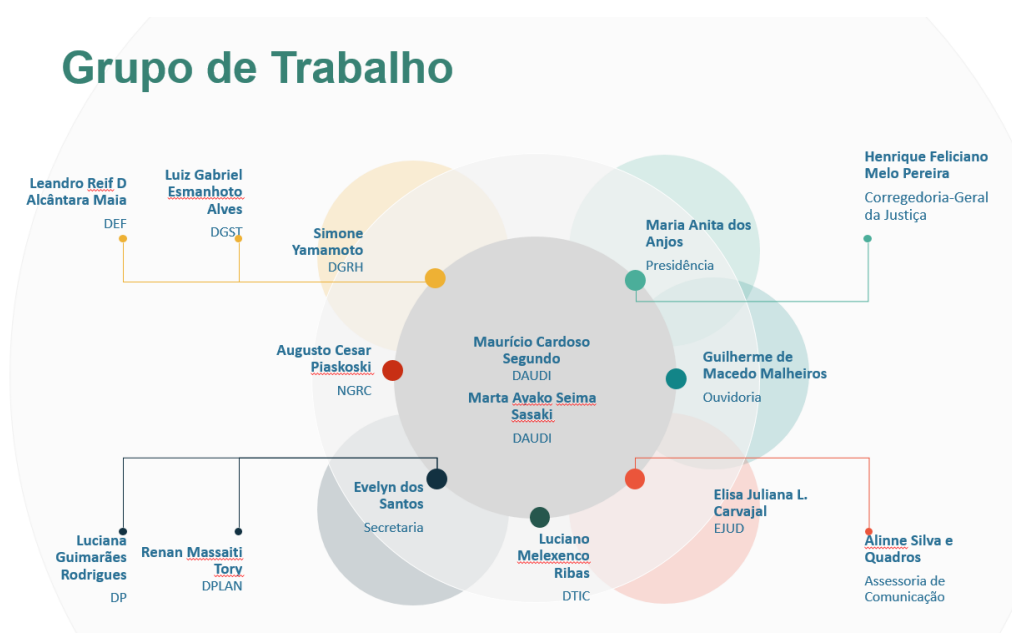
Grupo de Trabalho

Leandro Reif D Alcântara Maia
DEF

Luiz Gabriel Esmanhoto Alves
DGST

Simone Yamamoto
DGRH

Maria Anita dos Anjos
Presidência

Henrique Feliciano Melo Pereira
Corregedoria-Geral da Justiça

Augusto Cesar Piaskoski
NGRC

Maurício Cardoso Segundo
DAUDI

Marta Ayako Seima Sasaki
DAUDI

Guilherme de Macedo Malheiros
Ouvidoria

Evelyn dos Santos
Secretaria

Elisa Juliana L. Carvajal
EJUD

Luciana Guimarães Rodrigues
DP

Renan Massaiti Tory
DPLAN

Luciano Melexenco Ribas
DTIC

Alinne Silva e Quadros
Assessoria de Comunicação